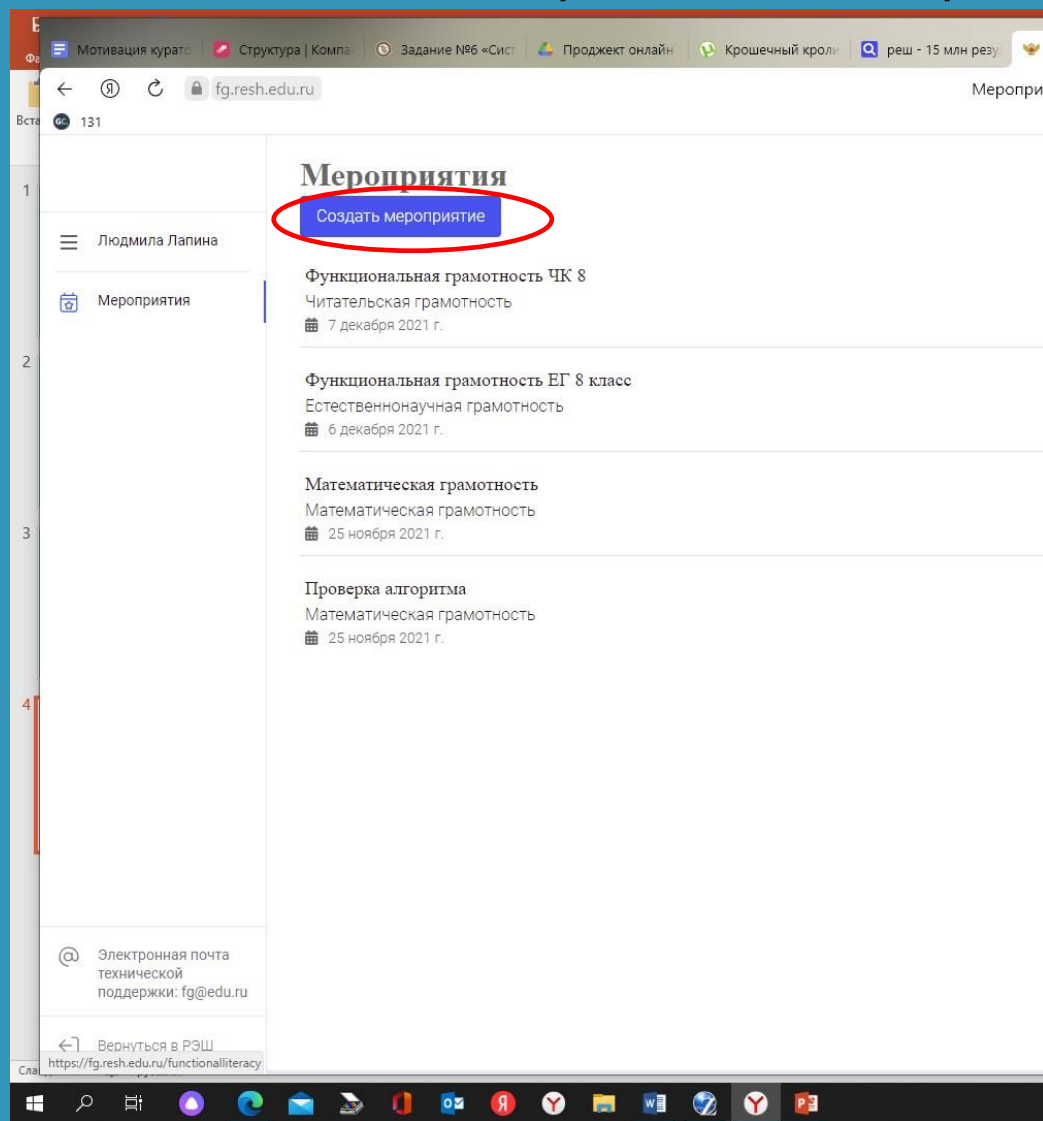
Мотивация курато | Структура | Компа | Задание №6 «Сист | Проджект онлайн | Крошечный кроли | реш - 15 млн резу

fg.resh.edu.ru

Меропри

Вста

131

1

2

3

4

Мероприятия

Создать мероприятие

Людмила Лапина

Мероприятия

Функциональная грамотность ЧК 8
Читательская грамотность
7 декабря 2021 г.

Функциональная грамотность ЕГ 8 класс
Естественнонаучная грамотность
6 декабря 2021 г.

Математическая грамотность
Математическая грамотность
25 ноября 2021 г.

Проверка алгоритма
Математическая грамотность
25 ноября 2021 г.

Электронная почта технической поддержки: fg@edu.ru

Вернуться в РЭШ

https://fg.resh.edu.ru/functionalliteracy

Сла